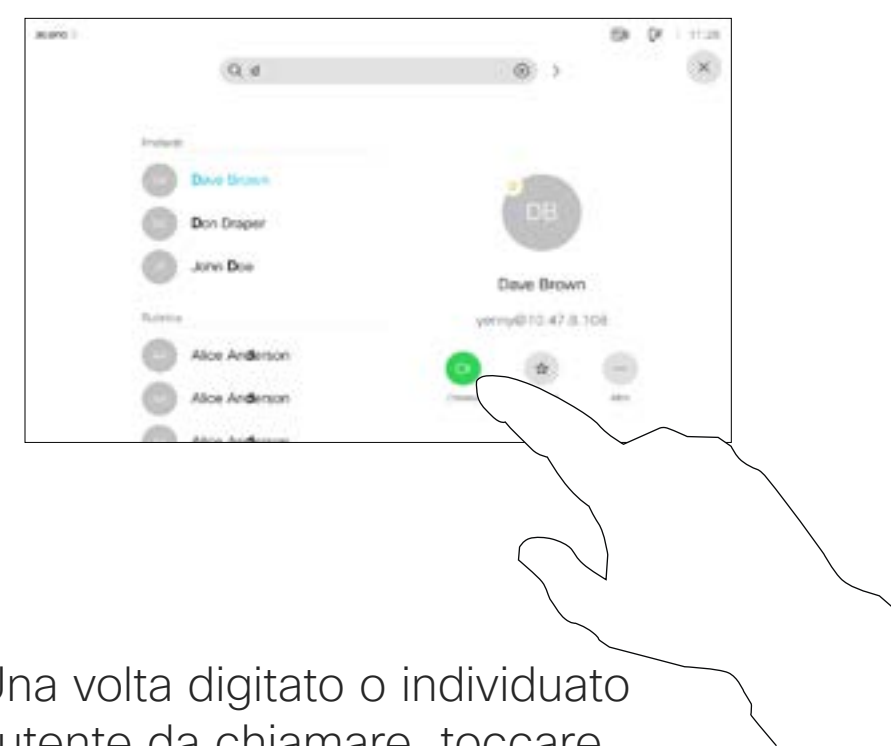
Q d

Preferiti

Dave Brown

Don Draper

John Doe

Rubrica

Alice Anderson

Alice Anderson

Alice Anderson

DB

Dave Brown

yenny@10.47.8.108

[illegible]

Una volta digitato o individuato
utente da chiamare, toccare